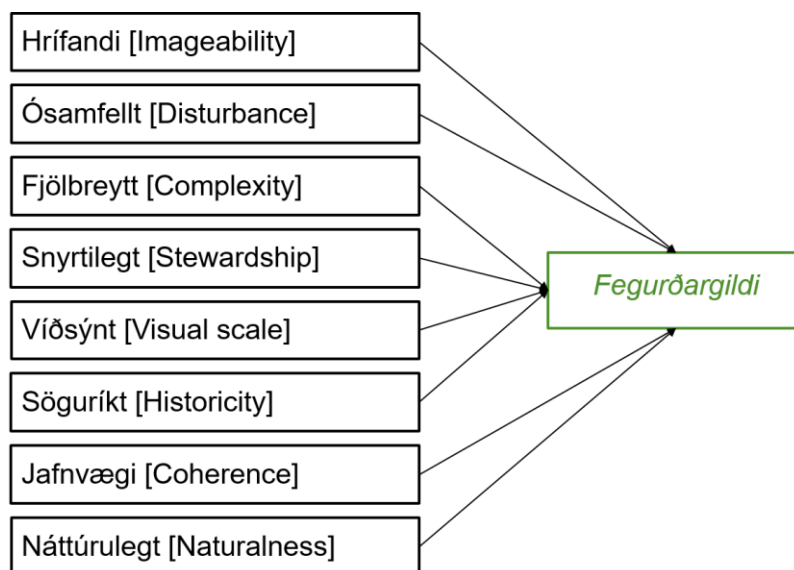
Hrífandi [Imageability]

Ósamfellt [Disturbance]

Fjölbreytt [Complexity]

Snyrtilegt [Stewardship]

Víðsýnt [Visual scale]

Söguríkt [Historicity]

Jafnvægi [Coherence]

Náttúrulegt [Naturalness]

Fegurðargildi